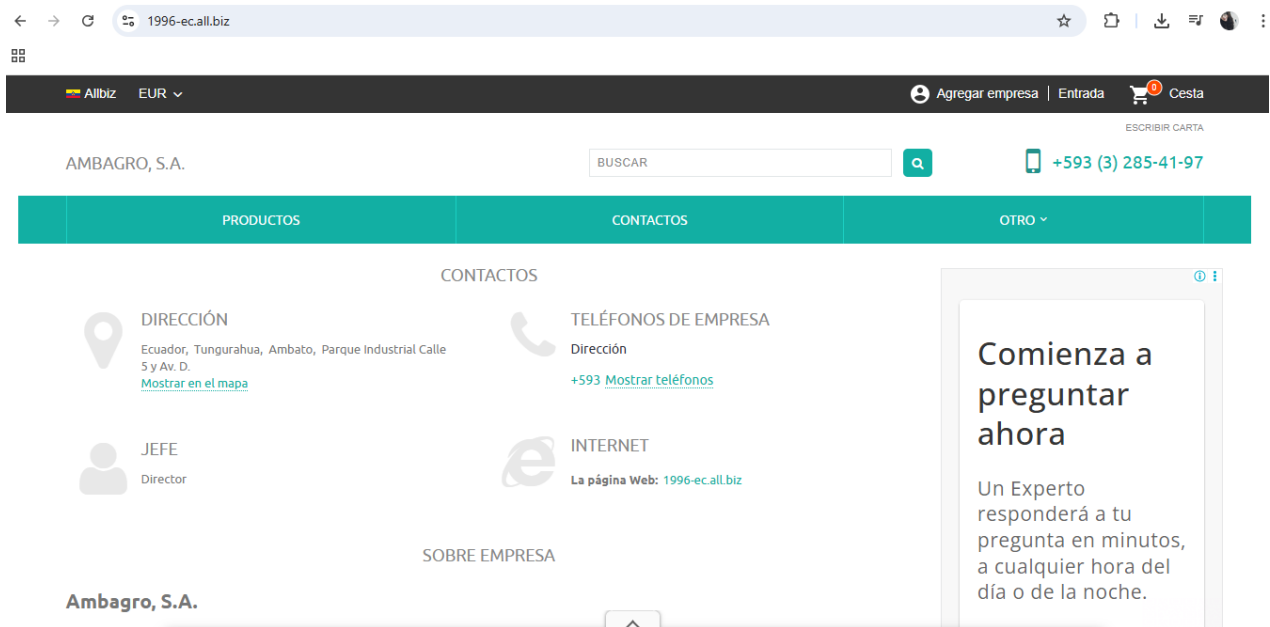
1996-ec.all.biz

Allbiz EUR

Agregar empresa | Entrada 0 Cesta

ESCRIBIR CARTA

AMBAGRO, S.A.

BUSCAR

+593 (3) 285-41-97

PRODUCTOS CONTACTOS OTRO

CONTACTOS

DIRECCIÓN

Ecuador, Tungurahua, Ambato, Parque Industrial Calle 5 y Av. D.
Mostrar en el mapa

TELÉFONOS DE EMPRESA

Dirección

+593 Mostrar teléfonos

JEFE

Director

INTERNET

La página Web: 1996-ec.all.biz

SOBRE EMPRESA

Ambagro, S.A.

Comienza a preguntar ahora

Un Experto responderá a tu pregunta en minutos, a cualquier hora del día o de la noche.